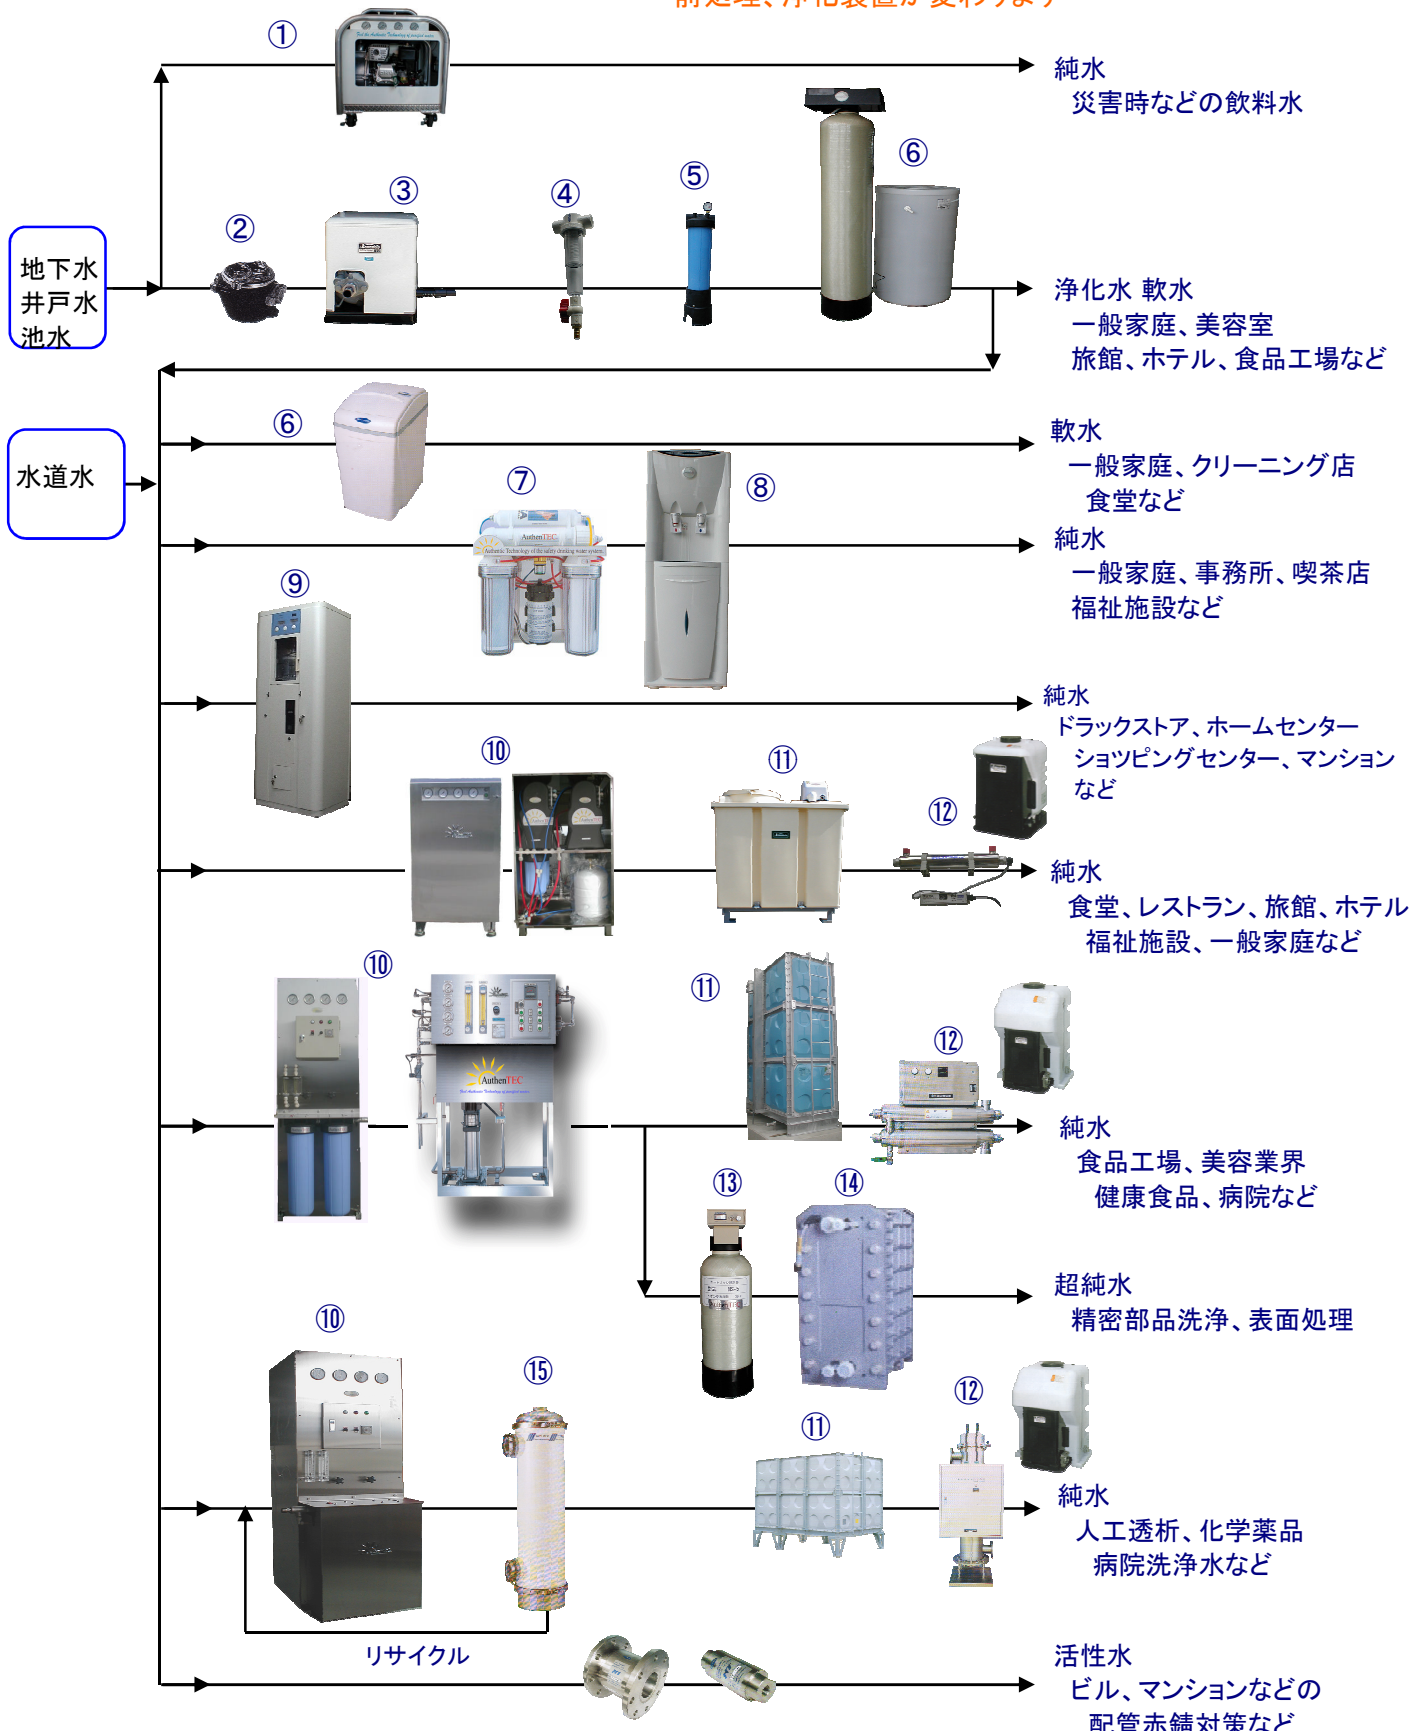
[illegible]

①

純水
災害時などの飲料水

②

③

④

⑤

⑥

地下水
井戸水
池水

浄化水 軟水
一般家庭、美容室
旅館、ホテル、食品工場など

水道水

⑥

軟水
一般家庭、クリーニング店
食堂など

⑦

⑧

純水
一般家庭、事務所、喫茶店
福祉施設など

⑨

純水
ドラックストア、ホームセンター
ショツピングセンター、マンション
など

⑩

⑪

⑫

純水
食堂、レストラン、旅館、ホテル
福祉施設、一般家庭など

⑩

⑪

⑫

純水
食品工場、美容業界
健康食品、病院など

⑬

⑭

超純水
精密部品洗浄、表面処理

⑩

⑮

⑪

⑫

純水
人工透析、化学薬品
病院洗浄水など

リサイクル

活性水
ビル、マンションなどの
配管赤錆対策など